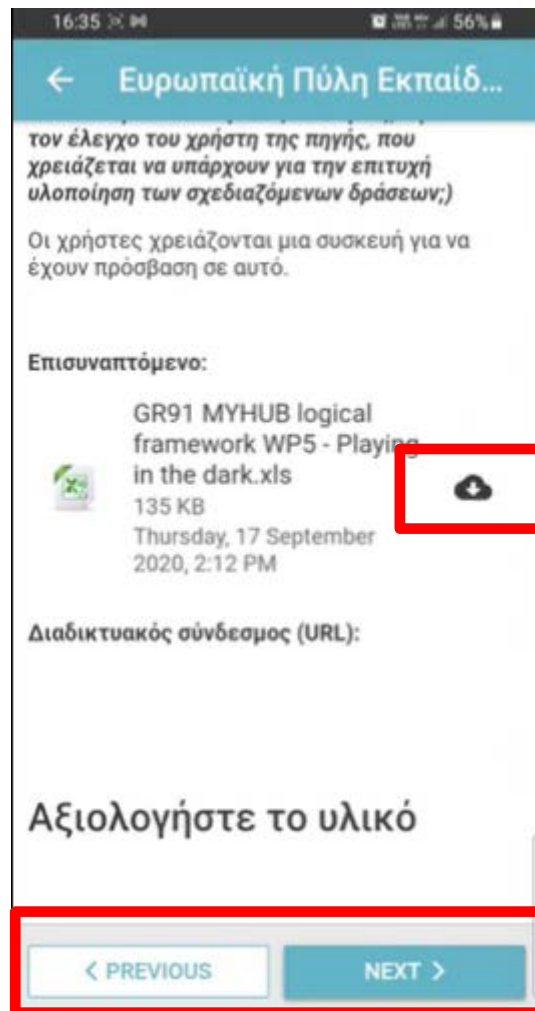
16:35 56%

← Ευρωπαϊκή Πύλη Εκπαίδ...

τον έλεγχο του χρήστη της πηγής, που χρειάζεται να υπάρχουν για την επιτυχή υλοποίηση των σχεδιαζόμενων δράσεων;)

Οι χρήστες χρειάζονται μια συσκευή για να έχουν πρόσβαση σε αυτό.

Επισυναπτόμενο:

GR91 MYHUB logical framework WP5 - Playing in the dark.xls
135 KB
Thursday, 17 September 2020, 2:12 PM

Διαδικτυακός σύνδεσμος (URL):

Αξιολογήστε το υλικό

< PREVIOUS

NEXT >